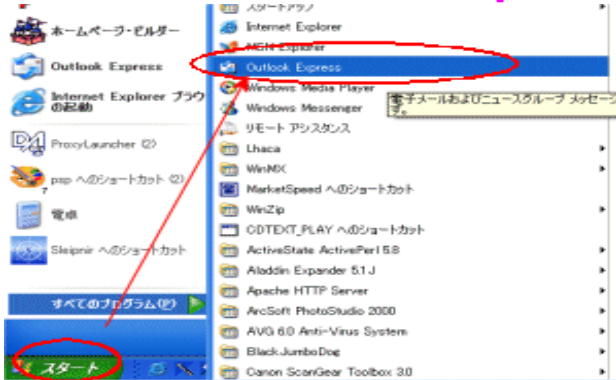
ホームページ・ビルダー

Outlook Express

Internet Explorer ブラウの起動

ProxyLauncher (2)

psp へのショートカット (2)

電卓

Sleipnir へのショートカット

すべてのプログラム(P)

スタート

スタートアップ

Internet Explorer

MSN Explorer

Outlook Express

Windows Media Player

Windows Messenger

リモート アシスタンス

Lhaca

WinMX

MarketSpeed へのショートカット

WinZip

CDTEXT_PLAY へのショートカット

ActiveState ActivePerl 5.8

Aladdin Expander 5.1 J

Apache HTTP Server

ArcSoft PhotoStudio 2000

AVG 6.0 Anti-Virus System

BlackJumboDog

Canon ScanGear Toolbox 3.0

電子メールおよびニュースグループ メッセージ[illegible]す。